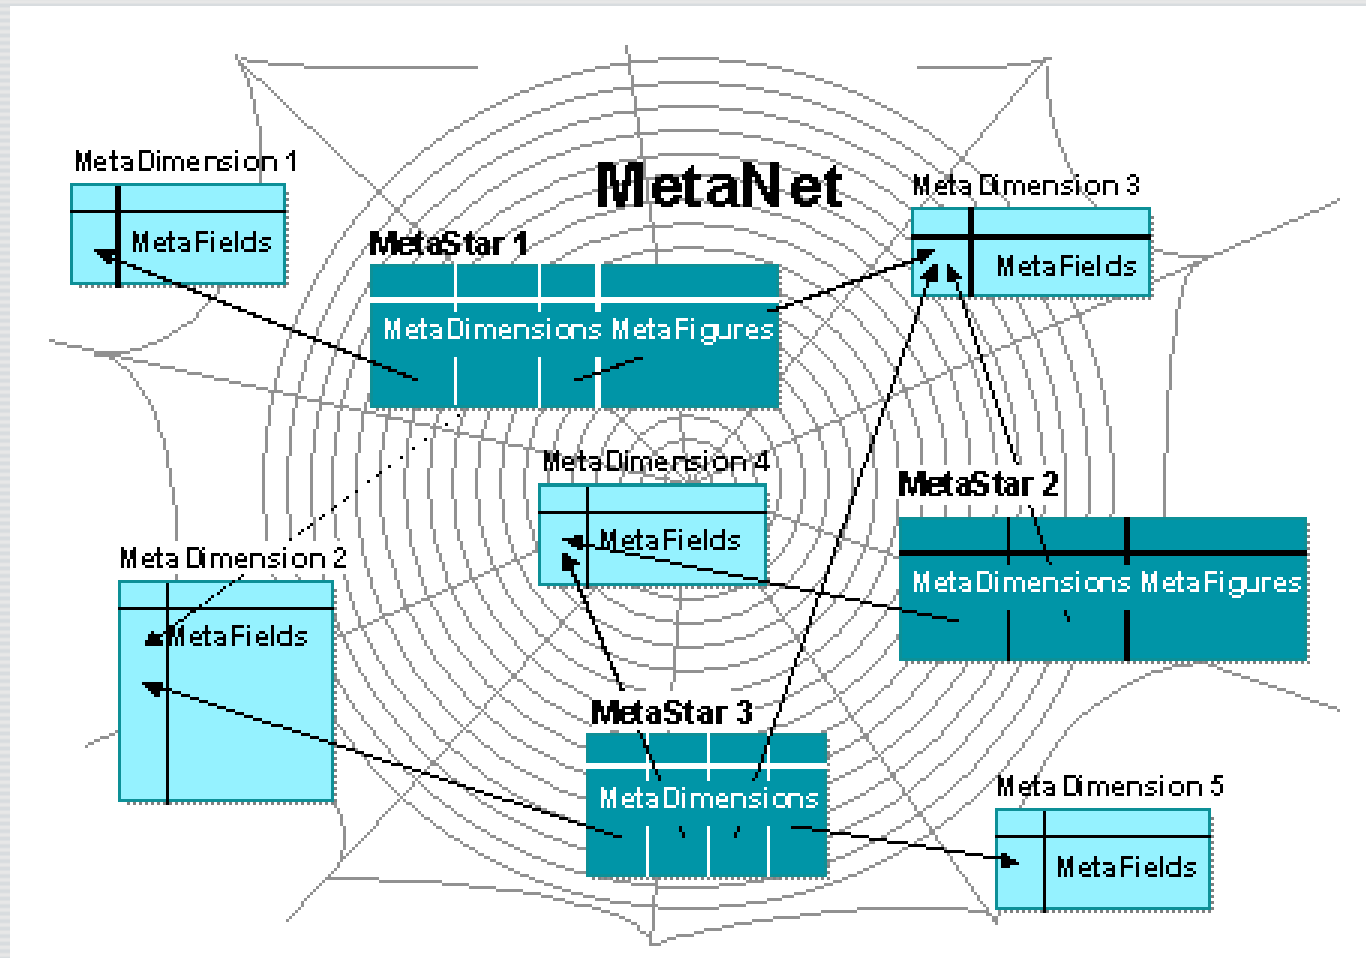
MetaNet

MetaDimension 1
MetaFields

MetaStar 1
MetaDimensions MetaFigures

MetaDimension 3
MetaFields

MetaDimension 4
MetaFields

MetaStar 2
MetaDimensions MetaFigures

Meta Dimension 2
MetaFields

MetaStar 3
MetaDimensions

Meta Dimension 5
MetaFields